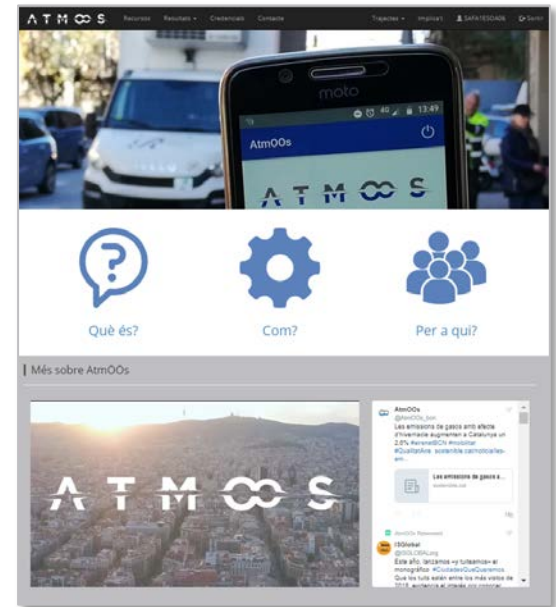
ATMOOS Recursos Resultats Credencials Contacte Trajectes Implica't SAFATESDA06 Sortir

moto

13:49

AtmOOs

ATMOOS

Què és?

Com?

Per a qui?

Més sobre AtmOOs

ATMOOS

AtmOOs
@AtmOOs_bcn
Les emissions de gasos amb efecte d'hivernacle augmenten a Catalunya un 2,0% #airenetBCN #mobilitat #QualitatAire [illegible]

Les emissions de gasos a...

AtmOOs Retweeted
ISGlobal
@ISGLOBALorg
Este año, lanzamos «y tuiteamos» el monográfico #CiudadesQueQueremos. Que los tuits estén entre los más vistos de 2018 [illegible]